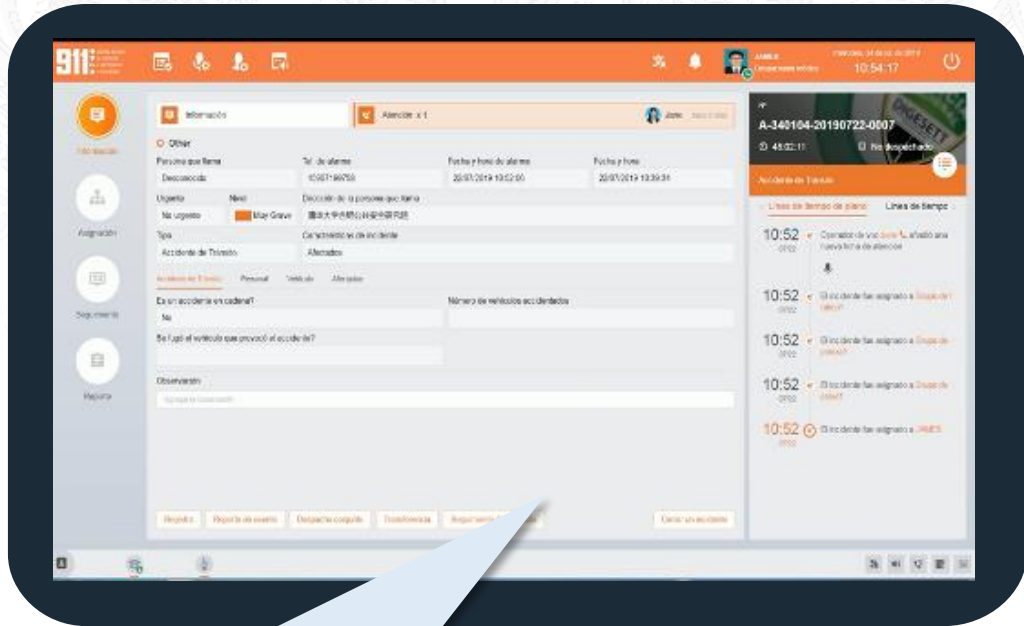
911

JAMES
Miércoles, 24 de julio de 2019
10:54:17

Información

Información
Atención x 1
Jane

Other
Persona que llama
Desconocido
Tel. de alarma
15507188750
Fecha y hora de alarma
20/07/2019 10:52:00
Fecha y hora
20/07/2019 10:39:31
Urgente
No urgente
Nivel
Muy Grave
Dirección de la persona que llama
Tipo
Accidente de Tránsito
Características de incidente
Afectados
Accidente de Tránsito
Personal
Vehículo
Afectados
Es un accidente en cadena?
No
Número de vehículos accidentados
Se fugó el vehículo que provocó el accidente?
Observación

Asignación
Seguimiento
Reporte

Registro
Reporte de evento
Despacho conjunto
Transferencia
Cerrar un accidente

A-340104-20190722-0007
48:02:11
No despachado
Accidente de Tránsito
Línea de tiempo de plano
Línea de tiempo
10:52
10:52
10:52
10:52
10:52